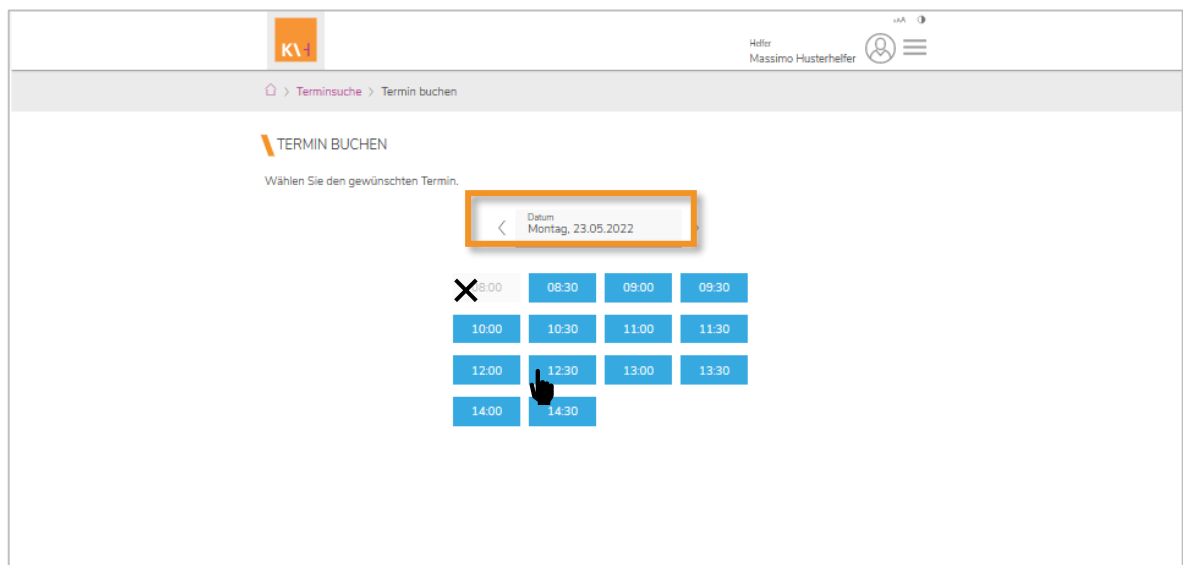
K\H

aA ◑

Helfer
Massimo Husterhelfer

Terminsuche > Termin buchen

TERMIN BUCHEN

Wählen Sie den gewünschten Termin.

Datum
Montag, 23.05.2022

| 08:00 | 08:30 | 09:00 | 09:30 |
|---|---|---|---|
| 10:00 | 10:30 | 11:00 | 11:30 |
| 12:00 | 12:30 | 13:00 | 13:30 |
| 14:00 | 14:30 | | |